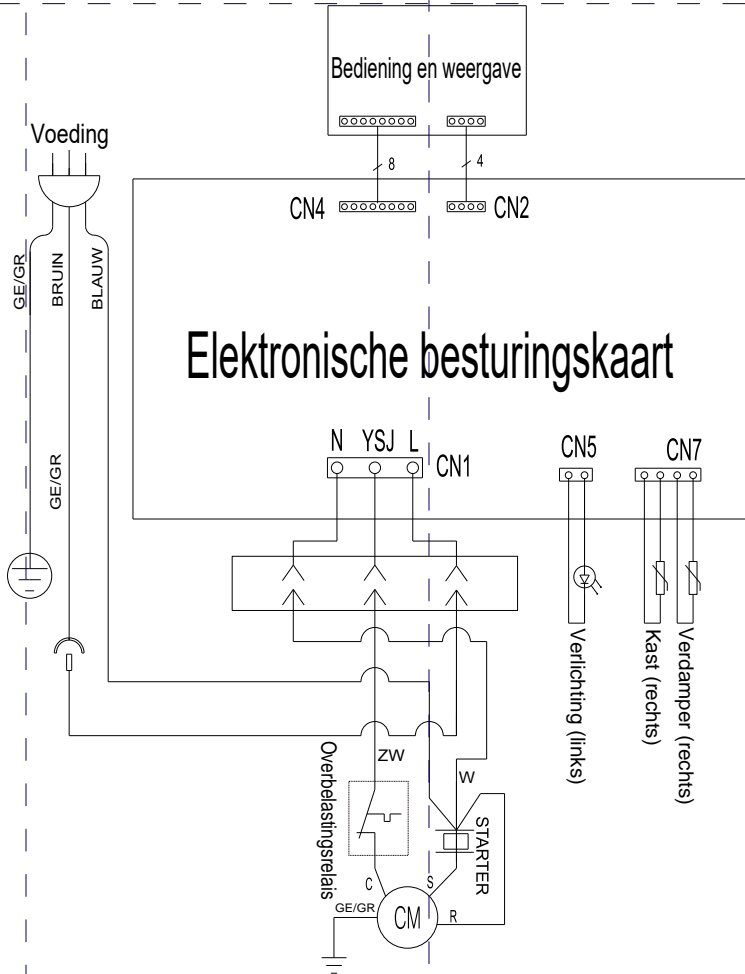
Bediening en weergave

Voeding

8

4

CN4

CN2

GE/GR

BRUIN

BLAUW

Elektronische besturingskaart

N YSJ L

CN1

CN5

CN7

GE/GR

Verlichting (links)

Kast (rechts)

Verdamper (rechts)

Overbelastingsrelais

ZW

W

STARTER

C

S

GE/GR

CM

R